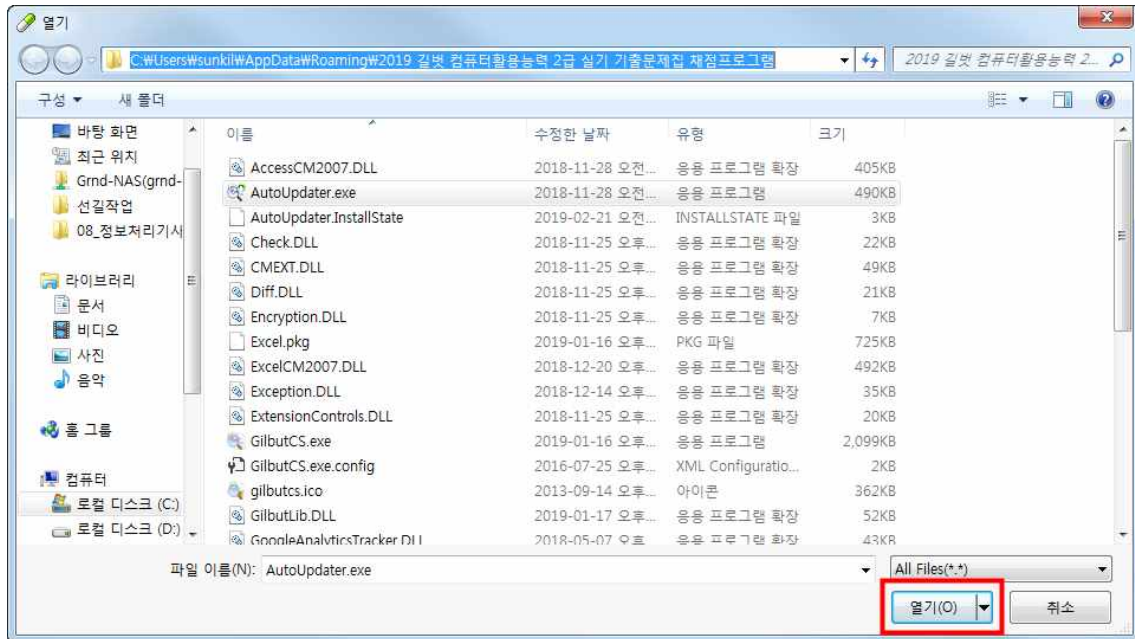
열기

C:₩Users₩sunkil₩AppData₩Roaming₩2019 길벗 컴퓨터활용능력 2급 실기 기출문제집 채점프로그램

2019 길벗 컴퓨터활용능력 2...

구성 ▾ 새 폴더

바탕 화면
최근 위치
Grnd-NAS(grnd-
선길작업
08_정보처리기사

라이브러리
문서
비디오
사진
음악

홈 그룹

컴퓨터
로컬 디스크 (C:)
로컬 디스크 (D:)

| 이름 | 수정한 날짜 | 유형 | 크기 |
|---|---|---|---|
| AccessCM2007.DLL | 2018-11-28 오전... | 응용 프로그램 확장 | 405KB |
| AutoUpdater.exe | 2018-11-28 오전... | 응용 프로그램 | 490KB |
| AutoUpdater.InstallState | 2019-02-21 오전... | INSTALLSTATE 파일 | 3KB |
| Check.DLL | 2018-11-25 오후... | 응용 프로그램 확장 | 22KB |
| CMEXT.DLL | 2018-11-25 오후... | 응용 프로그램 확장 | 49KB |
| Diff.DLL | 2018-11-25 오후... | 응용 프로그램 확장 | 21KB |
| Encryption.DLL | 2018-11-25 오후... | 응용 프로그램 확장 | 7KB |
| Excel.pkg | 2019-01-16 오후... | PKG 파일 | 725KB |
| ExcelCM2007.DLL | 2018-12-20 오후... | 응용 프로그램 확장 | 492KB |
| Exception.DLL | 2018-12-14 오후... | 응용 프로그램 확장 | 35KB |
| ExtensionControls.DLL | 2018-11-25 오후... | 응용 프로그램 확장 | 20KB |
| GilbutCS.exe | 2019-01-16 오후... | 응용 프로그램 | 2,099KB |
| GilbutCS.exe.config | 2016-07-25 오후... | XML Configuratio... | 2KB |
| gilbutcs.ico | 2013-09-14 오후... | 아이콘 | 362KB |
| GilbutLib.DLL | 2019-01-17 오후... | 응용 프로그램 확장 | 52KB |
| GoogleAnalyticsTracker.DLL | 2018-05-07 오후... | 응용 프로그램 확장 | 43KB |

파일 이름(N): AutoUpdater.exe

All Files(*.*)

열기(O)

취소